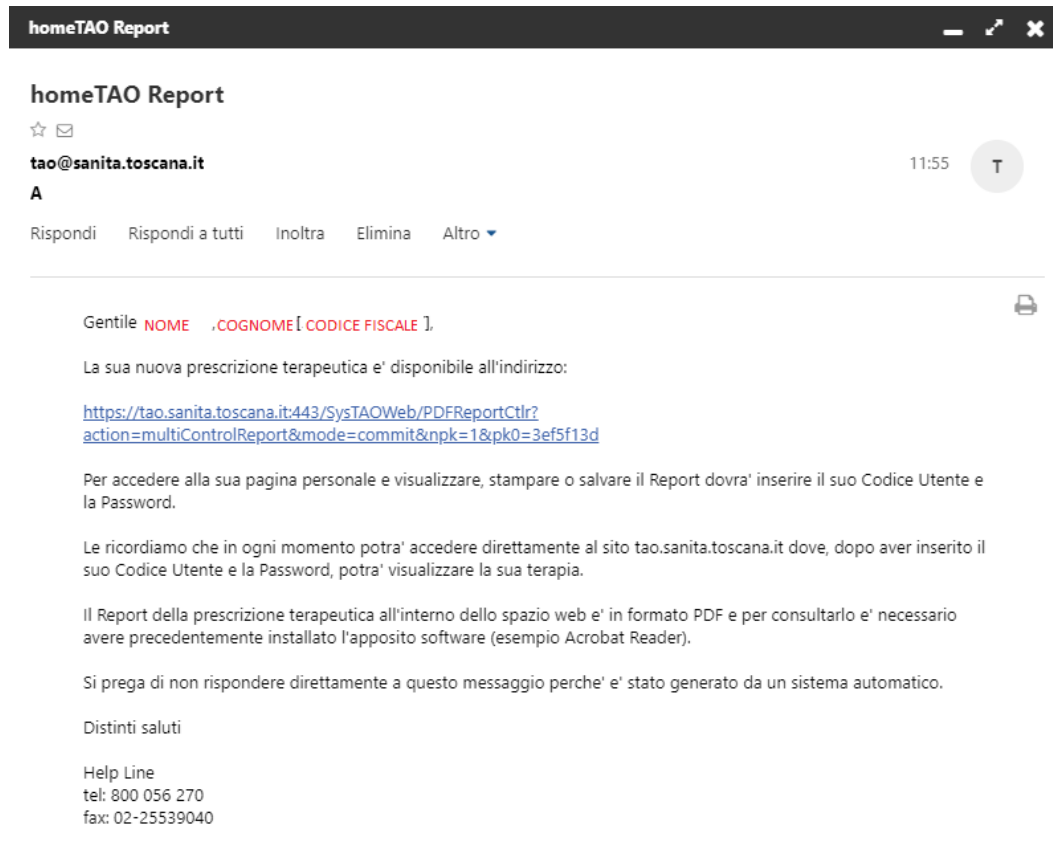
homeTAO Report

homeTAO Report

tao@sanita.toscana.it
A

11:55

T

Rispondi Rispondi a tutti Inoltra Elimina Altro

Gentile NOME ,COGNOME [ CODICE FISCALE ],

La sua nuova prescrizione terapeutica e' disponibile all'indirizzo:

https://tao.sanita.toscana.it:443/SysTAOWeb/PDFReportCtlr?action=multiControlReport&mode=commit&npk=1&pk0=3ef5f13d

Per accedere alla sua pagina personale e visualizzare, stampare o salvare il Report dovra' inserire il suo Codice Utente e la Password.

Le ricordiamo che in ogni momento potra' accedere direttamente al sito tao.sanita.toscana.it dove, dopo aver inserito il suo Codice Utente e la Password, potra' visualizzare la sua terapia.

Il Report della prescrizione terapeutica all'interno dello spazio web e' in formato PDF e per consultarlo e' necessario avere precedentemente installato l'apposito software (esempio Acrobat Reader).

Si prega di non rispondere direttamente a questo messaggio perche' e' stato generato da un sistema automatico.

Distinti saluti

Help Line
tel: 800 056 270
fax: 02-25539040